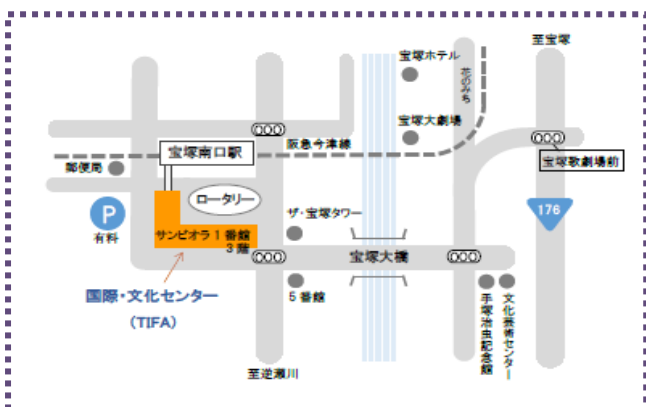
至宝塚

宝塚ホテル

花のみち

宝塚大劇場

阪急今津線

宝塚南口駅

宝塚歌劇場前

郵便局

ロータリー

ザ・宝塚タワー

176

P

有料

サンビオラ 1 番館 3 階

宝塚大橋

国際・文化センター

(TIFA)

5 番館

手塚治虫記念館

文化芸術センター

至逆瀬川